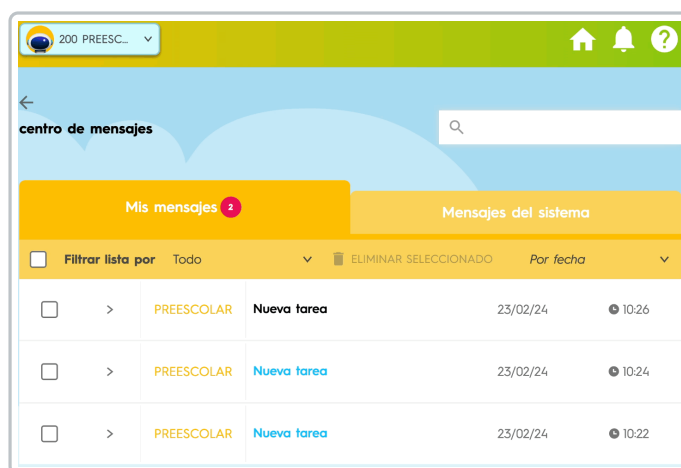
200 PREESC...

centro de mensajes

Mis mensajes 2

Mensajes del sistema

Filtrar lista por Todo

ELIMINAR SELECCIONADO

Por fecha

| | | | | |
|---|---|---|---|---|
| > | PREESCOLAR | Nueva tarea | 23/02/24 | 10:26 |
| > | PREESCOLAR | Nueva tarea | 23/02/24 | 10:24 |
| > | PREESCOLAR | Nueva tarea | 23/02/24 | 10:22 |